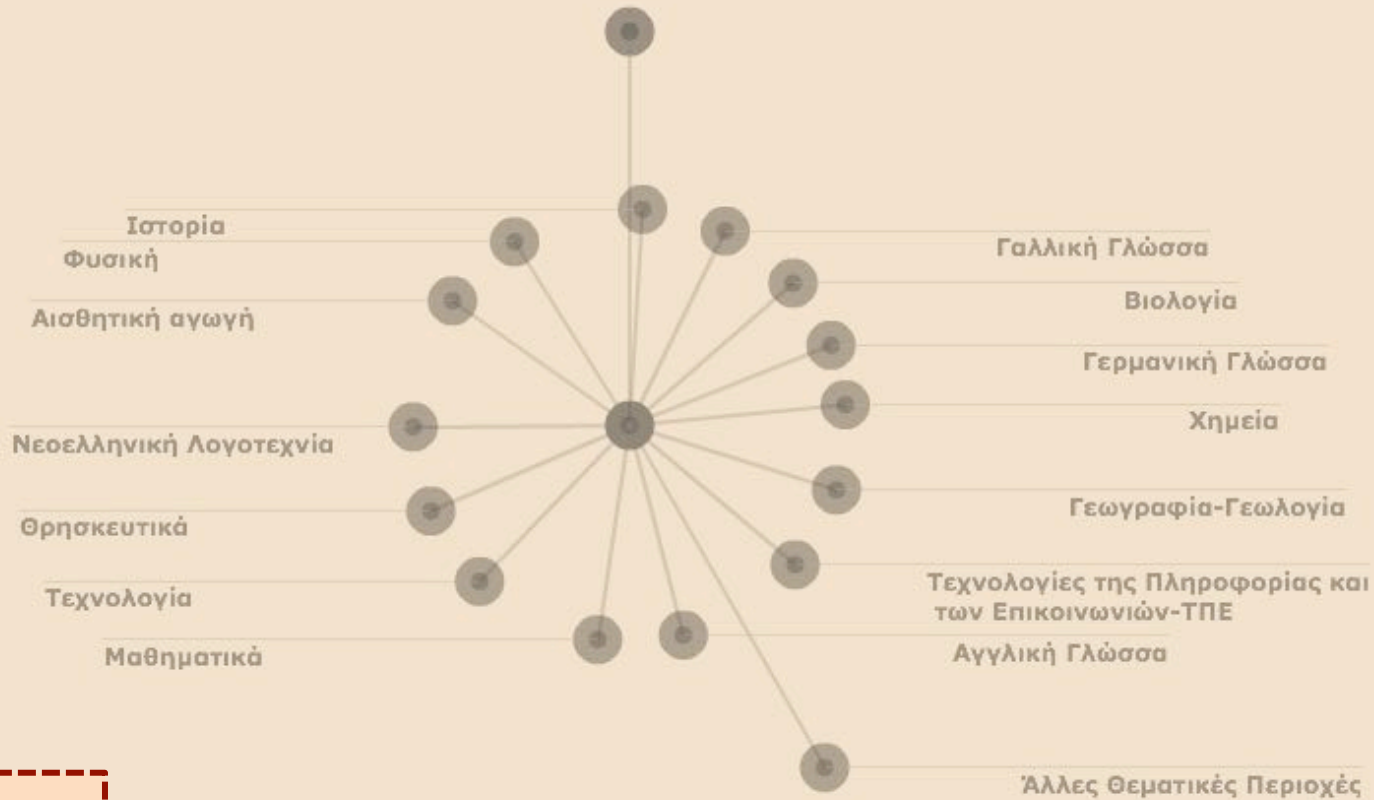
Ιστορία
Φυσική
Αισθητική αγωγή
Νεοελληνική Λογοτεχνία
Θρησκευτικά
Τεχνολογία
Μαθηματικά
Γαλλική Γλώσσα
Βιολογία
Γερμανική Γλώσσα
Χημεία
Γεωγραφία-Γεωλογία
Τεχνολογίες της Πληροφορίας και των Επικοινωνιών-ΤΠΕ
Αγγλική Γλώσσα
Άλλες Θεματικές Περιοχές